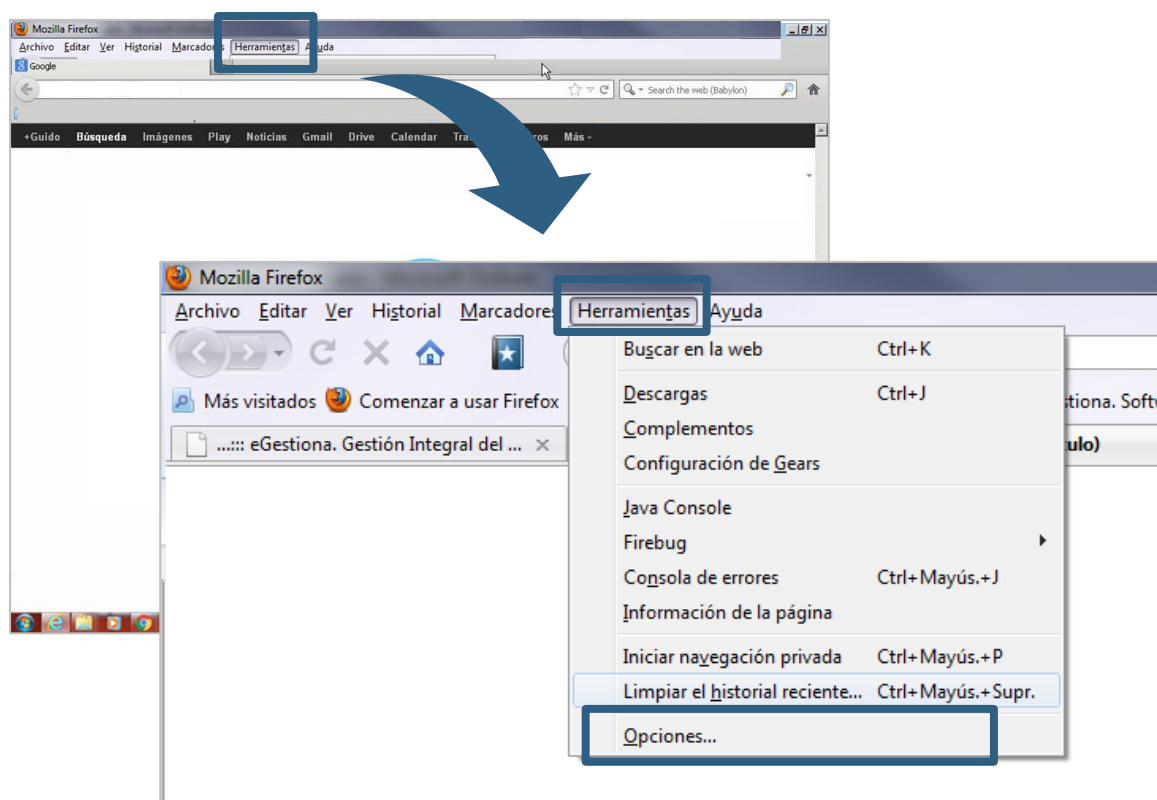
Mozilla Firefox

Archivo Editar Ver Historial Marcadores Herramientas Ayuda

Google

Search the web (Babylon)

+Guido Búsqueda Imágenes Play Noticias Gmail Drive Calendar Tra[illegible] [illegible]ros Más -

Mozilla Firefox

Archivo Editar Ver Historial Marcadores Herramientas Ayuda

Más visitados Comenzar a usar Firefox

...::: eGestiona. Gestión Integral del ...

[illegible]stiona. Softw

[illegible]ulo)

Buscar en la web Ctrl+K

Descargas Ctrl+J

Complementos

Configuración de Gears

Java Console

Firebug

Consola de errores Ctrl+Mayús.+J

Información de la página

Iniciar navegación privada Ctrl+Mayús.+P

Limpiar el historial reciente... Ctrl+Mayús.+Supr.

Opciones...